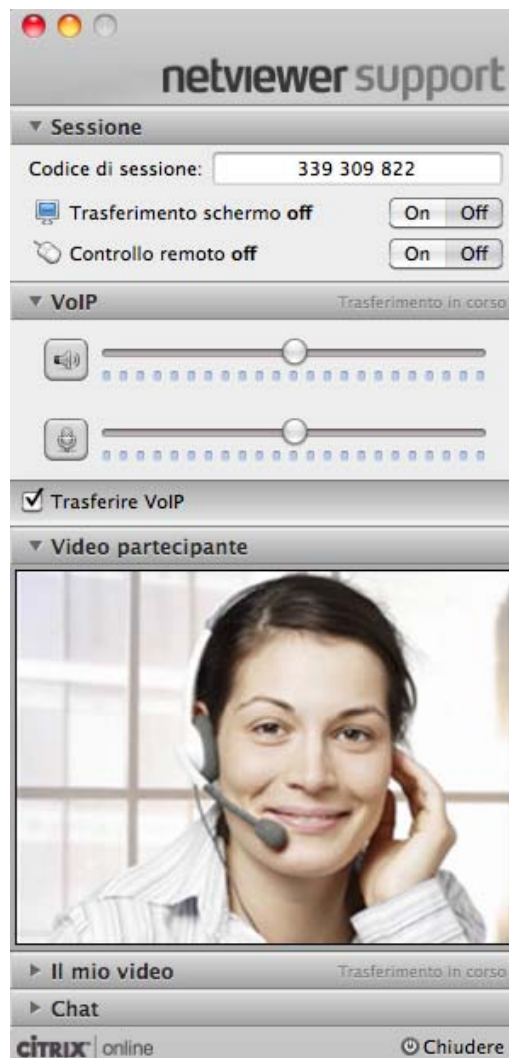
netviewer support

▼ Sessione

Codice di sessione: 339 309 822

Trasferimento schermo off On Off

Controllo remoto off On Off

▼ VoIP Trasferimento in corso

☑ Trasferire VoIP

▼ Video partecipante

▶ Il mio video Trasferimento in corso

▶ Chat

CITRIX online

Chiudere